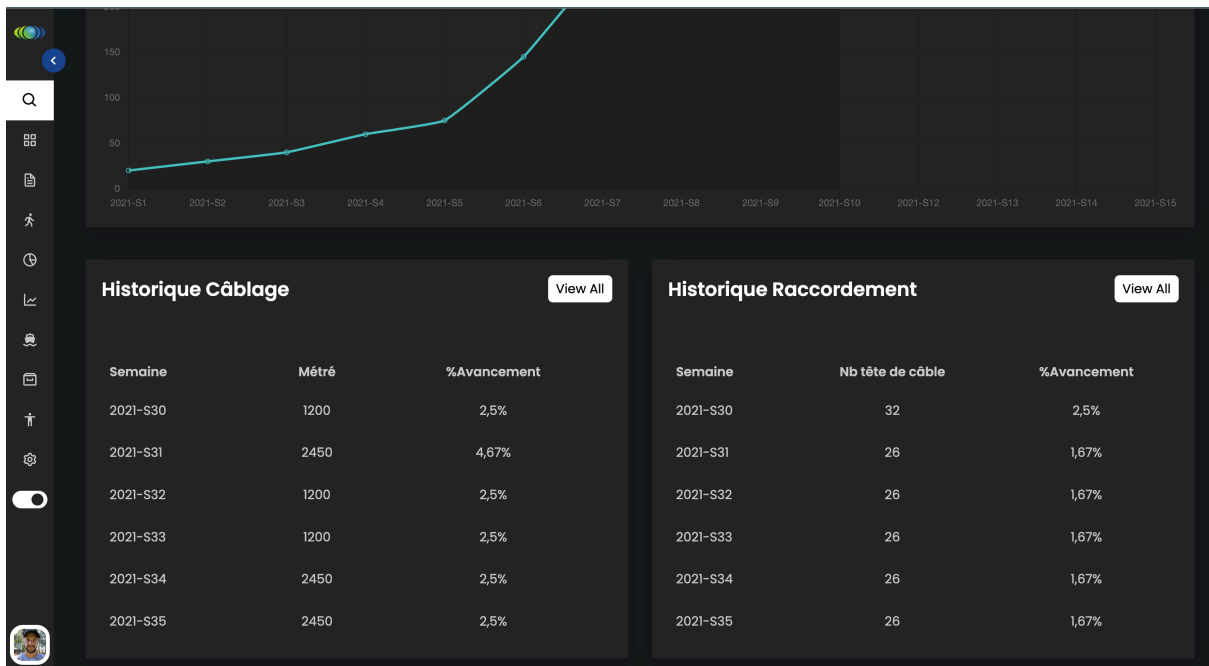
150
100
50
0
2021-S1 2021-S2 2021-S3 2021-S4 2021-S5 2021-S6 2021-S7 2021-S8 2021-S9 2021-S10 2021-S12 2021-S13 2021-S14 2021-S15

Historique Câblage

View All

| Semaine | Métré | %Avancement |
|---|---|---|
| 2021-S30 | 1200 | 2,5% |
| 2021-S31 | 2450 | 4,67% |
| 2021-S32 | 1200 | 2,5% |
| 2021-S33 | 1200 | 2,5% |
| 2021-S34 | 2450 | 2,5% |
| 2021-S35 | 2450 | 2,5% |

Historique Raccordement

View All

| Semaine | Nb tête de câble | %Avancement |
|---|---|---|
| 2021-S30 | 32 | 2,5% |
| 2021-S31 | 26 | 1,67% |
| 2021-S32 | 26 | 1,67% |
| 2021-S33 | 26 | 1,67% |
| 2021-S34 | 26 | 1,67% |
| 2021-S35 | 26 | 1,67% |